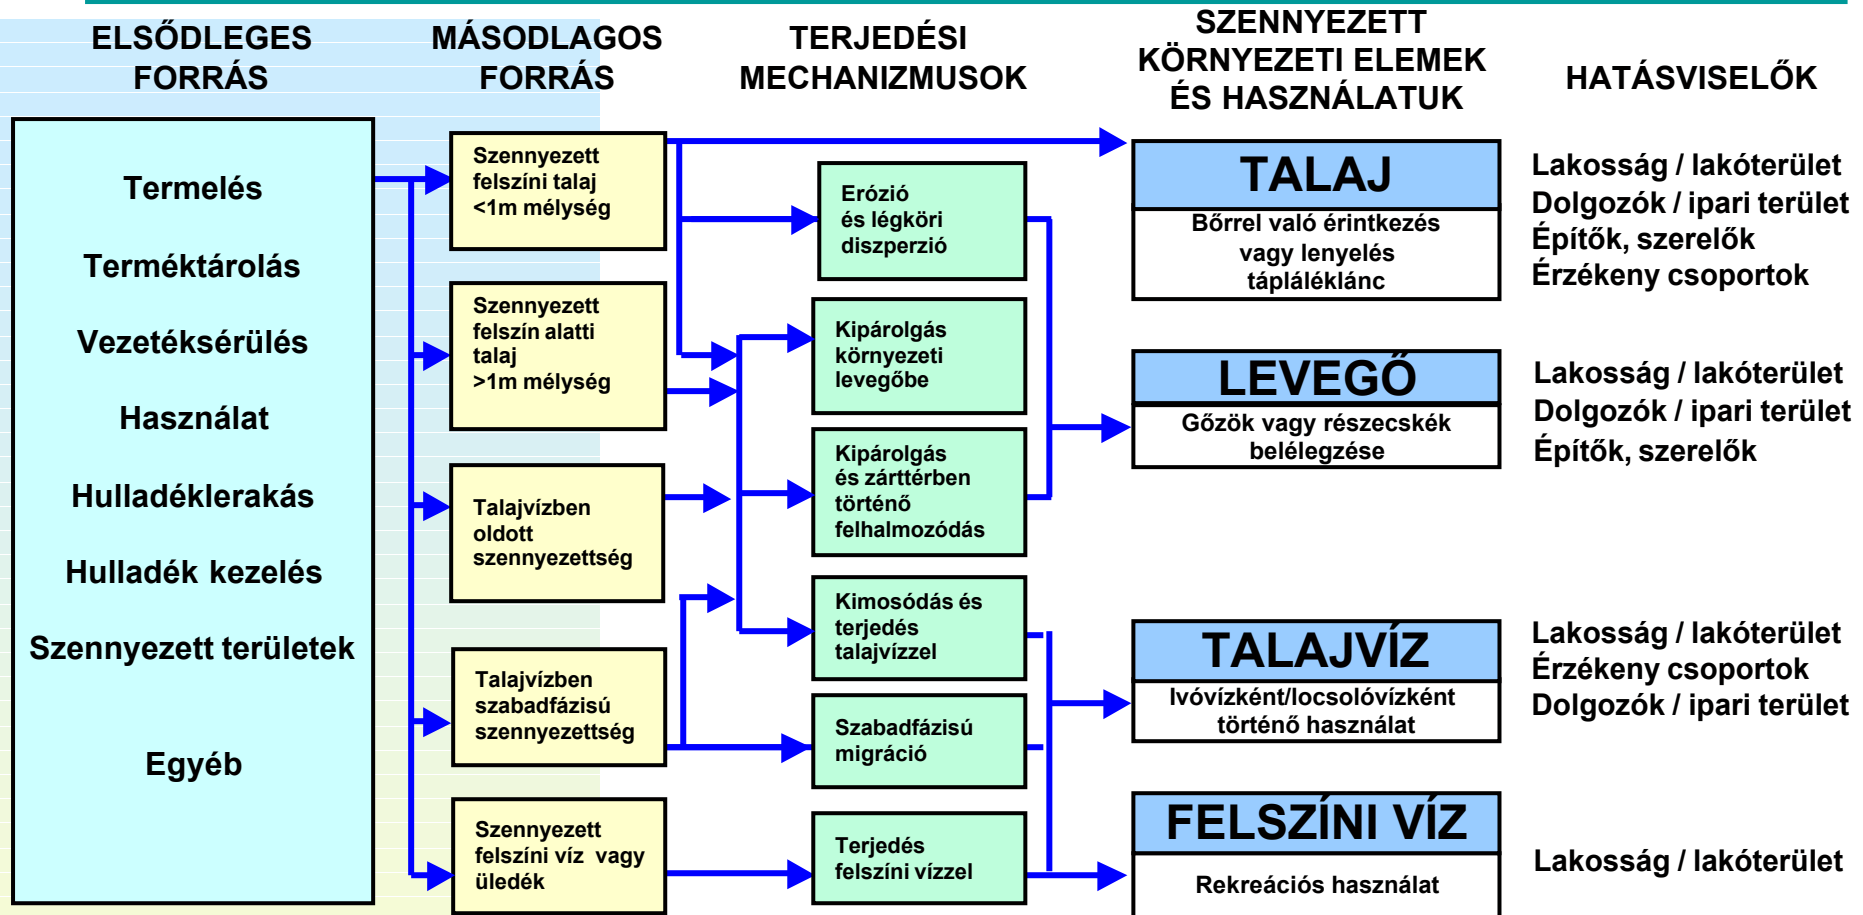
ELSŐDLEGES FORRÁS

MÁSODLAGOS FORRÁS

TERJEDÉSI MECHANIZMUSOK

SZENNYEZETT KÖRNYEZETI ELEMEK ÉS HASZNÁLATUK

HATÁSVISELŐK

Termelés

Terméktárolás

Vezetéksérülés

Használat

Hulladéklerakás

Hulladék kezelés

Szennyezett területek

Egyéb

Szennyezett felszíni talaj <1m mélység

Szennyezett felszín alatti talaj >1m mélység

Talajvízben oldott szennyezettség

Talajvízben szabadfázisú szennyezettség

Szennyezett felszíni víz vagy üledék

Erózió és légköri diszperzió

Kipárolgás környezeti levegőbe

Kipárolgás és zárttérben történő felhalmozódás

Kimosódás és terjedés talajvízzel

Szabadfázisú migráció

Terjedés felszíni vízzel

TALAJ
Bőrrel való érintkezés vagy lenyelés tápláléklánc

LEVEGŐ
Gőzök vagy részecskék belélegzése

TALAJVÍZ
Ivóvízként/locsolóvízként történő használat

FELSZÍNI VÍZ
Rekreációs használat

Lakosság / lakóterület
Dolgozók / ipari terület
Építők, szerelők
Érzékeny csoportok

Lakosság / lakóterület
Dolgozók / ipari terület
Építők, szerelők

Lakosság / lakóterület
Érzékeny csoportok
Dolgozók / ipari terület

Lakosság / lakóterület